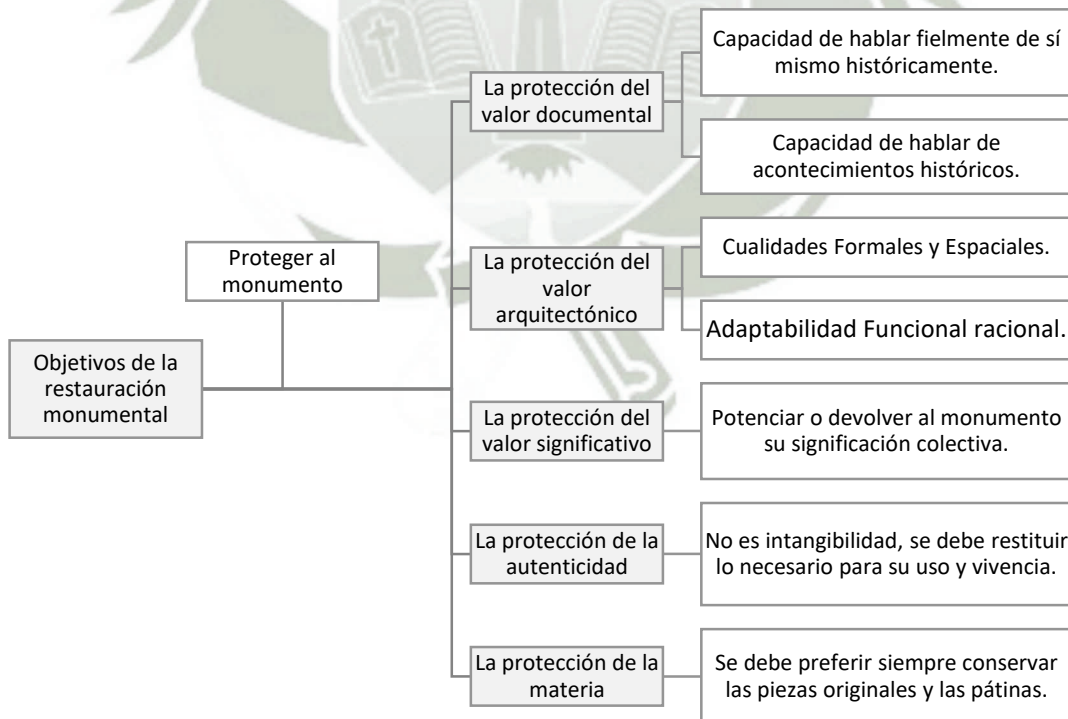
Objetivos de la restauración monumental

Proteger al monumento

La protección del valor documental

Capacidad de hablar fielmente de sí mismo históricamente.

Capacidad de hablar de acontecimientos históricos.

La protección del valor arquitectónico

Cualidades Formales y Espaciales.

Adaptabilidad Funcional racional.

La protección del valor significativo

Potenciar o devolver al monumento su significación colectiva.

La protección de la autenticidad

No es intangibilidad, se debe restituir lo necesario para su uso y vivencia.

La protección de la materia

Se debe preferir siempre conservar las piezas originales y las pátinas.